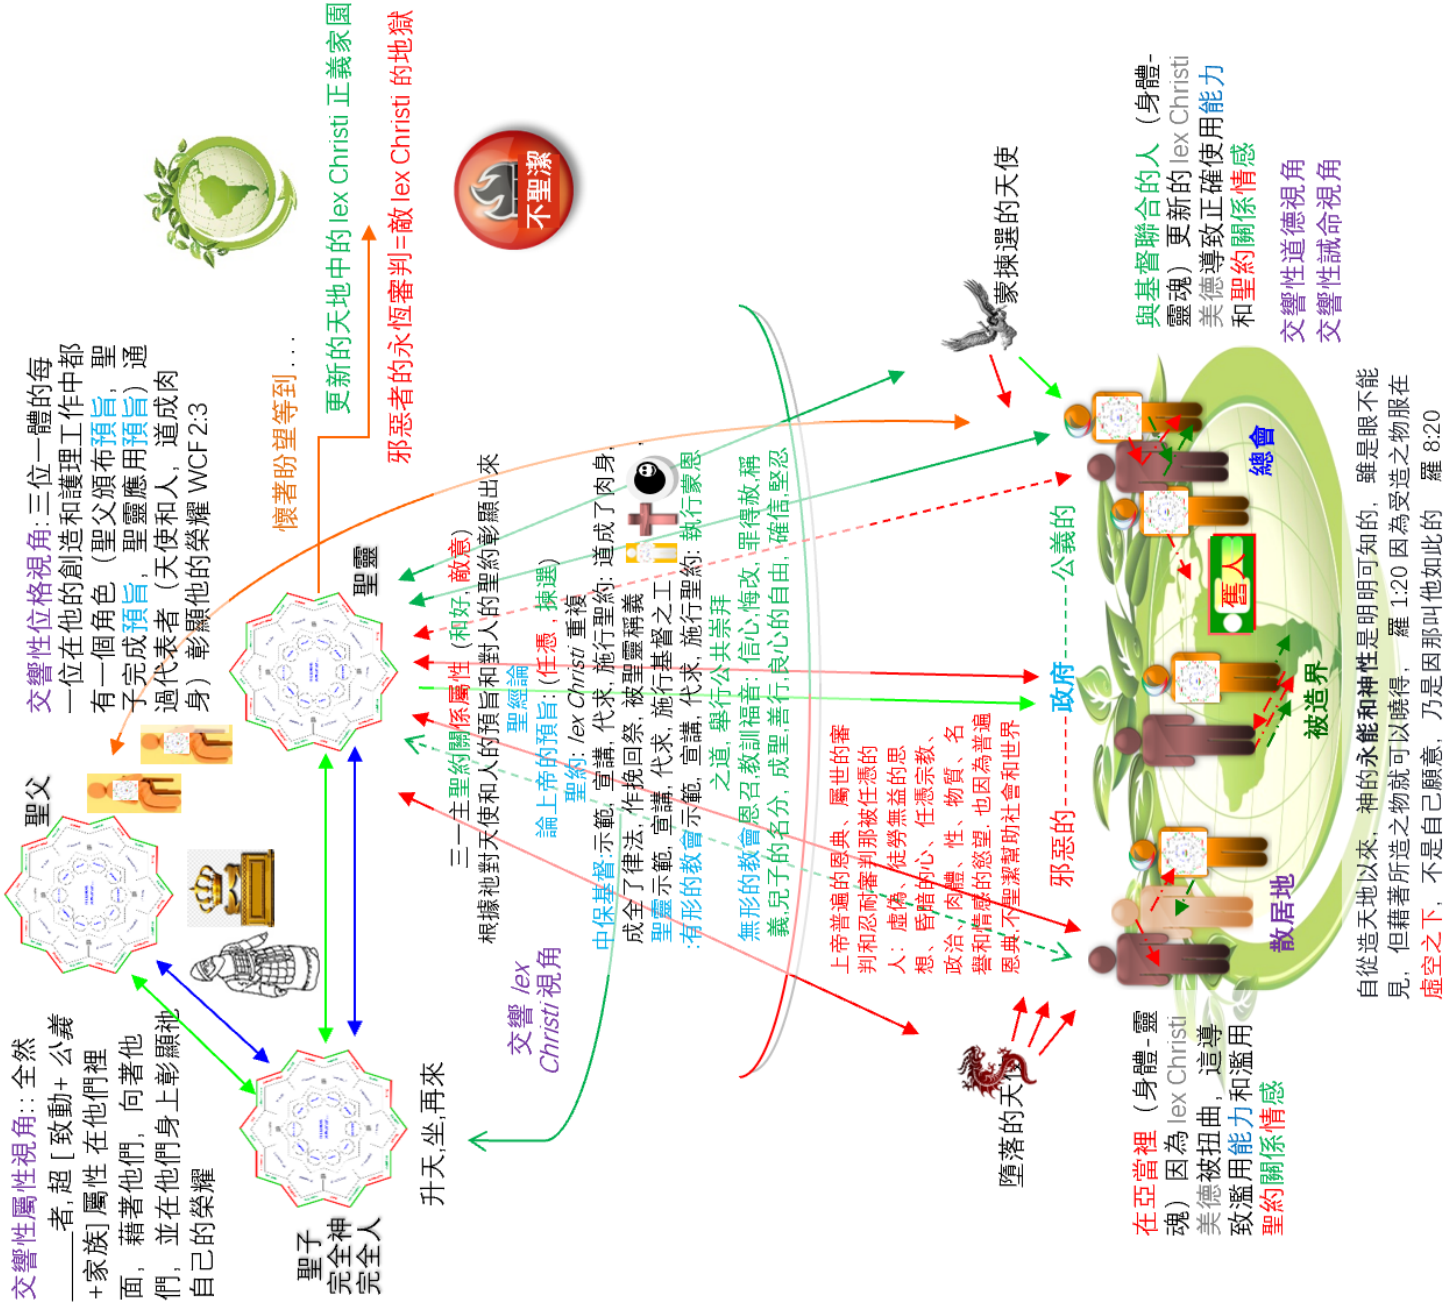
交響性屬性視角：全然者, 超 [ 致動+ 公義+家族] 屬性 在他們裡面，藉著他們，向著他們，並在他們身上彰顯祂自己的榮耀

交響性位格視角：三位一體的每一位在他的創造和護理工作中都有一個角色（聖父頒布預旨，聖子完成預旨，聖靈應用預旨）通過代表者（天使和人，道成肉身）彰顯他的榮耀 WCF 2:3

聖父

聖子
完全神
完全人

聖靈

升天,坐,再來

交響 lex Christi 視角

懷著盼望等到．．．

更新的天地中的 lex Christi 正義家園

邪惡者的永恆審判=敵 lex Christi 的地獄

不聖潔

三一主聖約關係屬性（和好, 敵意）
根據祂對天使和人的預旨和對人的聖約彰顯出來

聖經論
論上帝的預旨：(任憑，揀選)
聖約: lex Christi 重複

中保基督:示範，宣講，代求，施行聖約: 道成了肉身，成全了律法，作挽回祭，被聖靈稱義

聖靈示範，宣講，代求，施行基督之工
有形的教會示範，宣講，代求，施行聖約: 執行蒙恩之道，舉行公共崇拜

無形的教會恩召教訓福音：信心悔改，罪得赦免，稱義,兒子的名分，成聖，善行,良心的自由，確信,堅忍

上帝普遍的恩典，屬世的審判和忍耐審判那被任憑的人：虛偽，徒勞無益的思想，昏暗的心，任憑宗教，政治，肉體，性，物質，名譽和情感的慾望。也因為普遍恩典,不聖潔幫助社會和世界

邪惡的-------政府-------公義的

蒙揀選的天使

墮落的天使

與基督聯合的人（身體-靈魂）更新的 lex Christi 美德導致正確使用能力和聖約關係情感

交響性道德視角
交響性誡命視角

總會

聖人

被造界

散居地

在亞當裡（身體-靈魂）因為 lex Christi 美德被扭曲，這導致濫用能力和濫用聖約關係情感

自從造天地以來，神的永能和神性是明明可知的，雖是眼不能見，但藉著所造之物就可以曉得， 羅 1:20 因為受造之物服在虛空之下，不是自己願意，乃是因那叫他如此的 羅 8:20